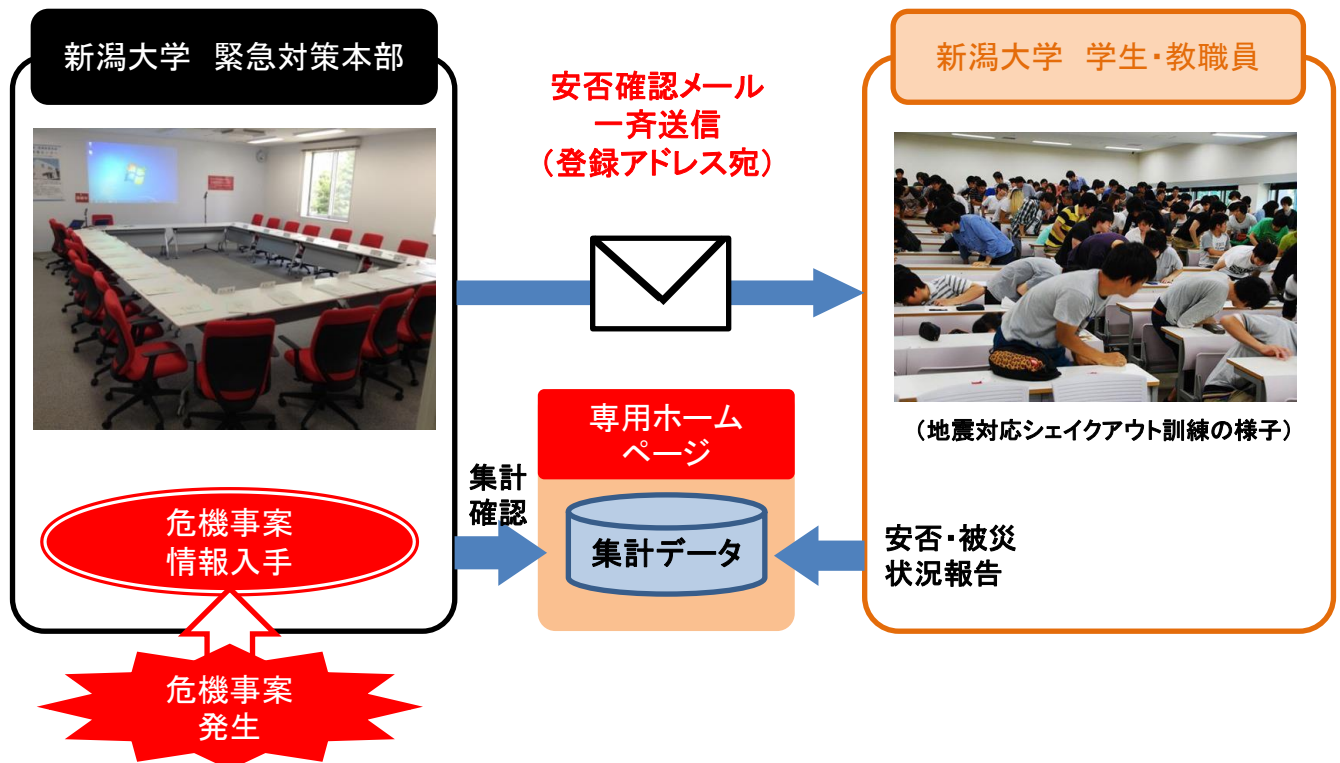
新潟大学 緊急対策本部

安否確認メール
一斉送信
（登録アドレス宛）

新潟大学 学生･教職員

（地震対応シェイクアウト訓練の様子）

専用ホーム
ページ

集計
確認

集計データ

安否･被災
状況報告

危機事案
情報入手

危機事案
発生